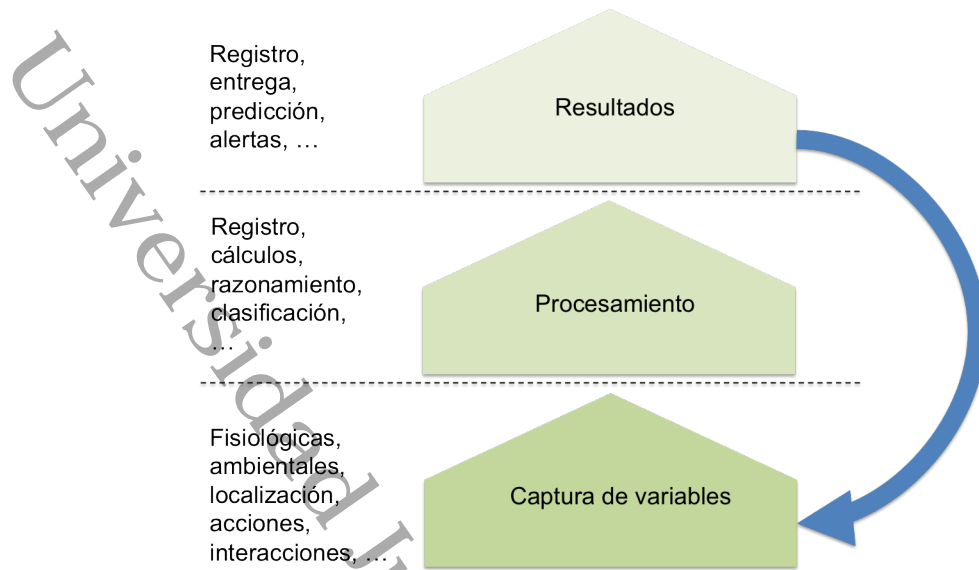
Universidad I

Registro, entrega, predicción, alertas, …

Resultados

Registro, cálculos, razonamiento, clasificación, …

Procesamiento

Fisiológicas, ambientales, localización, acciones, interacciones, …

Captura de variables